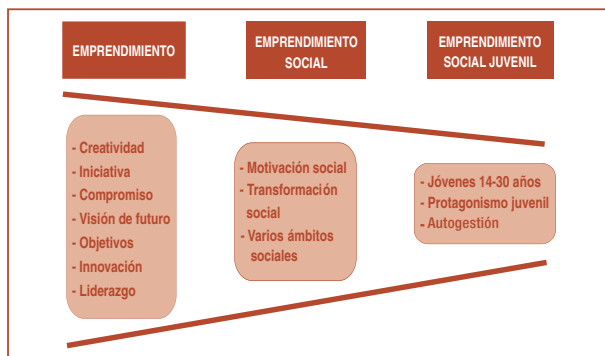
EMPRENDIMIENTO

EMPRENDIMIENTO SOCIAL

EMPRENDIMIENTO SOCIAL JUVENIL

- Creatividad
- Iniciativa
- Compromiso
- Visión de futuro
- Objetivos
- Innovación
- Liderazgo

- Motivación social
- Transformación social
- Varios ámbitos sociales

- Jóvenes 14-30 años
- Protagonismo juvenil
- Autogestión